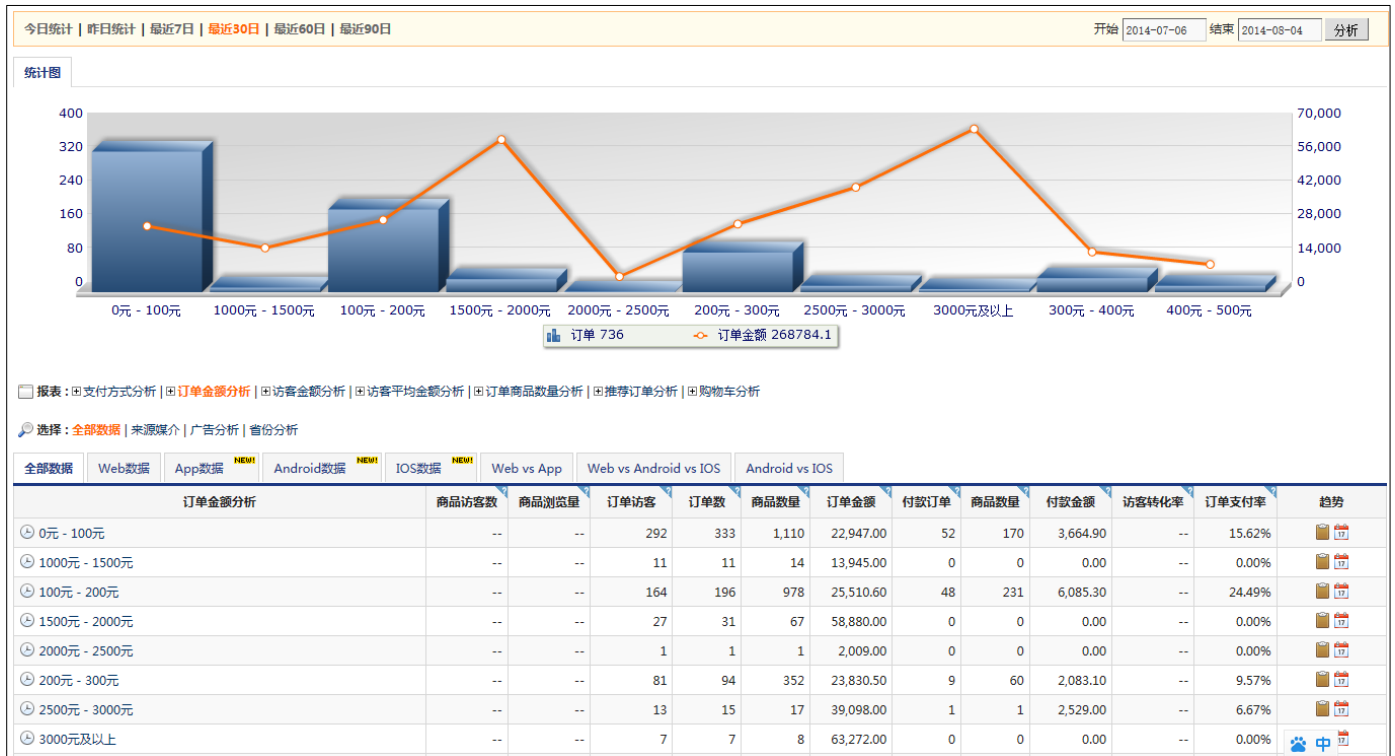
今日统计 | 昨日统计 | 最近7日 | 最近30日 | 最近60日 | 最近90日

开始 2014-07-06 结束 2014-08-04 分析

统计图

400
320
240
160
80
0

70,000
56,000
42,000
28,000
14,000
0

0元 - 100元 1000元 - 1500元 100元 - 200元 1500元 - 2000元 2000元 - 2500元 200元 - 300元 2500元 - 3000元 3000元及以上 300元 - 400元 400元 - 500元

订单 736 订单金额 268784.1

报表 : ⊞支付方式分析 | ⊞订单金额分析 | ⊞访客金额分析 | ⊞访客平均金额分析 | ⊞订单商品数量分析 | ⊞推荐订单分析 | ⊞购物车分析

选择 : 全部数据 | 来源媒介 | 广告分析 | 省份分析

全部数据 | Web数据 | App数据 NEW! | Android数据 NEW! | IOS数据 NEW! | Web vs App | Web vs Android vs IOS | Android vs IOS

| 订单金额分析 | 商品访客数 | 商品浏览量 | 订单访客 | 订单数 | 商品数量 | 订单金额 | 付款订单 | 商品数量 | 付款金额 | 访客转化率 | 订单支付率 | 趋势 |
|---|---|---|---|---|---|---|---|---|---|---|---|---|
| 0元 - 100元 | -- | -- | 292 | 333 | 1,110 | 22,947.00 | 52 | 170 | 3,664.90 | -- | 15.62% | |
| 1000元 - 1500元 | -- | -- | 11 | 11 | 14 | 13,945.00 | 0 | 0 | 0.00 | -- | 0.00% | |
| 100元 - 200元 | -- | -- | 164 | 196 | 978 | 25,510.60 | 48 | 231 | 6,085.30 | -- | 24.49% | |
| 1500元 - 2000元 | -- | -- | 27 | 31 | 67 | 58,880.00 | 0 | 0 | 0.00 | -- | 0.00% | |
| 2000元 - 2500元 | -- | -- | 1 | 1 | 1 | 2,009.00 | 0 | 0 | 0.00 | -- | 0.00% | |
| 200元 - 300元 | -- | -- | 81 | 94 | 352 | 23,830.50 | 9 | 60 | 2,083.10 | -- | 9.57% | |
| 2500元 - 3000元 | -- | -- | 13 | 15 | 17 | 39,098.00 | 1 | 1 | 2,529.00 | -- | 6.67% | |
| 3000元及以上 | -- | -- | 7 | 7 | 8 | 63,272.00 | 0 | 0 | 0.00 | -- | 0.00% | |

中